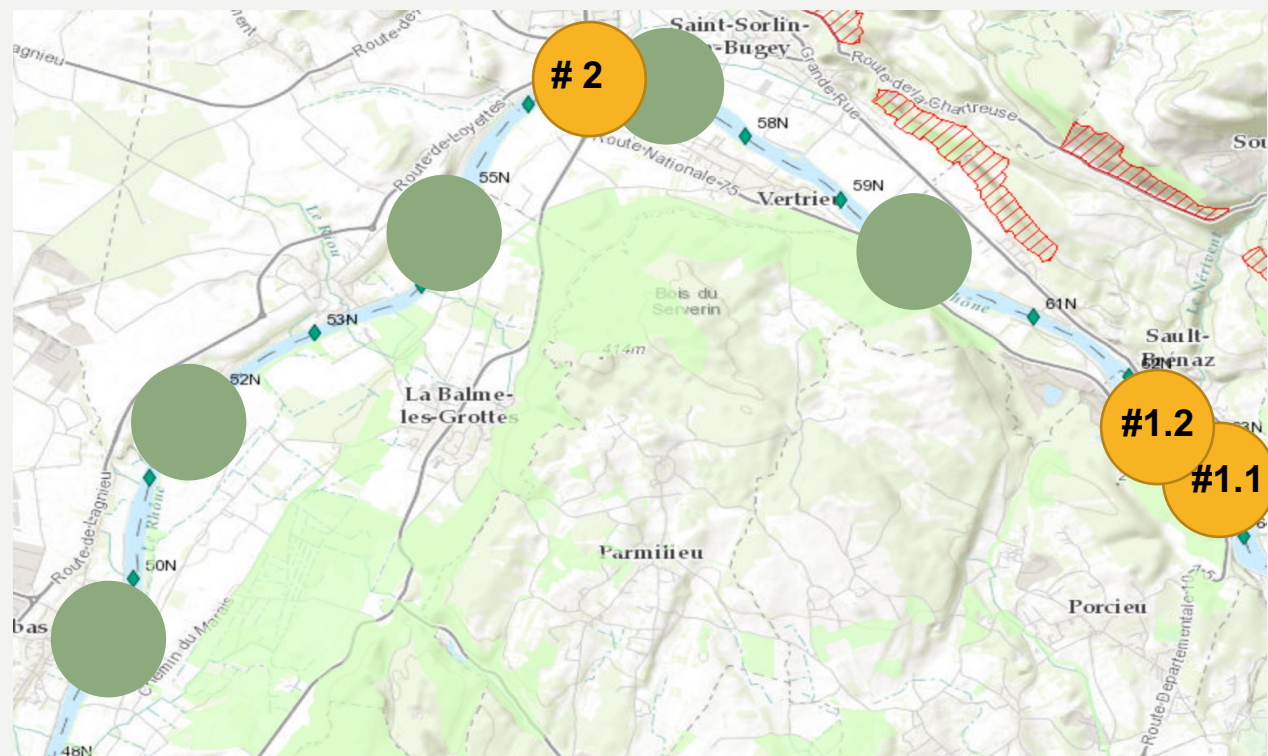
Saint-Sorlin-
-Bugey
Route-de-
agnieu
Grande-Rue
Route-de-la-Chartreuse
Sou
# 2
58N
Route-Nationale-75
Route-de-Loyettes
55N
59N
Vertrieu
Le Rhône
Bois du
Serverin
61N
53N
414m
Sault-
Brénaz
52N
62N
La Balme-
les-Grottes
#1.2
63N
#1.1
Route-de-Lagnieu
Le Rhône
Parmilieu
50N
Porcieu
bas
Chemin du Marais
Route Départementale 10
48N